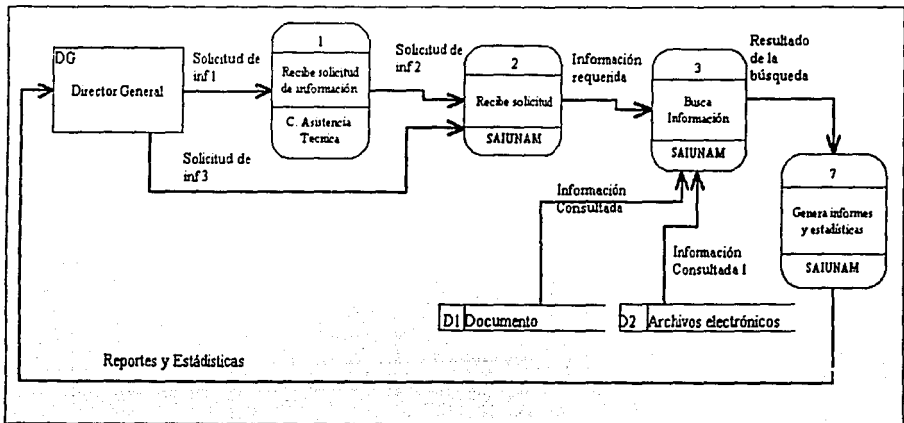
DG
Director General

Solicitud de inf 1

1
Recibe solicitud de información
C. Asistencia Tecnica

Solicitud de inf 2

2
Recibe solicitud
SAIUNAM

Solicitud de inf 3

Información requerida

3
Busca Información
SAIUNAM

Resultado de la búsqueda

7
Genera informes y estadísticas
SAIUNAM

Información Consultada

Información Consultada 1

D1 Documento

D2 Archivos electrónicos

Reportes y Estádisticas